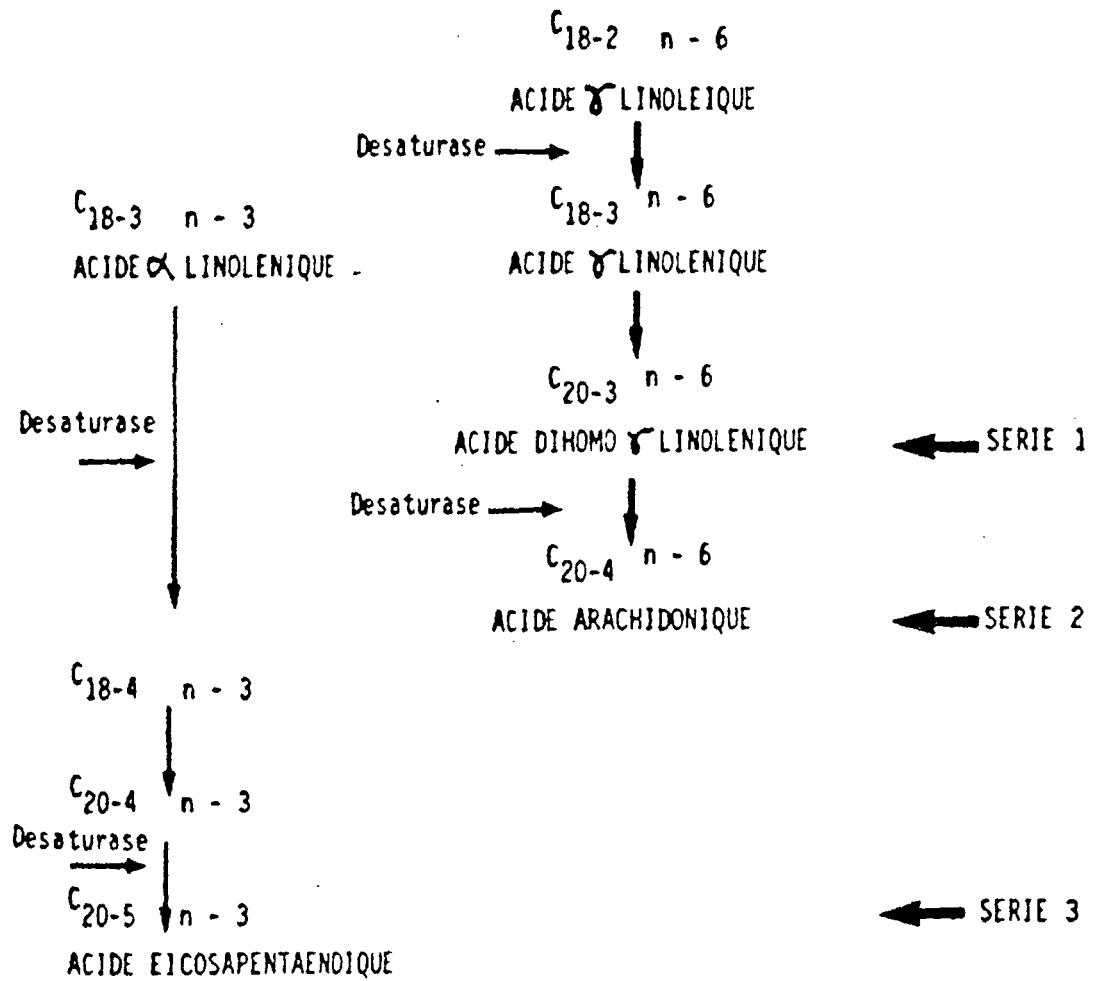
$C_{18-2}$ n - 6

ACIDE $\gamma$ LINOLEIQUE

Desaturase

$C_{18-3}$ n - 6

ACIDE $\gamma$ LINOLENIQUE

$C_{18-3}$ n - 3

ACIDE $\alpha$ LINOLENIQUE

Desaturase

$C_{20-3}$ n - 6

ACIDE DIHOMO $\gamma$ LINOLENIQUE

SERIE 1

Desaturase

$C_{20-4}$ n - 6

ACIDE ARACHIDONIQUE

SERIE 2

$C_{18-4}$ n - 3

$C_{20-4}$ n - 3

Desaturase

$C_{20-5}$ n - 3

ACIDE EICOSAPENTAENOIQUE

SERIE 3